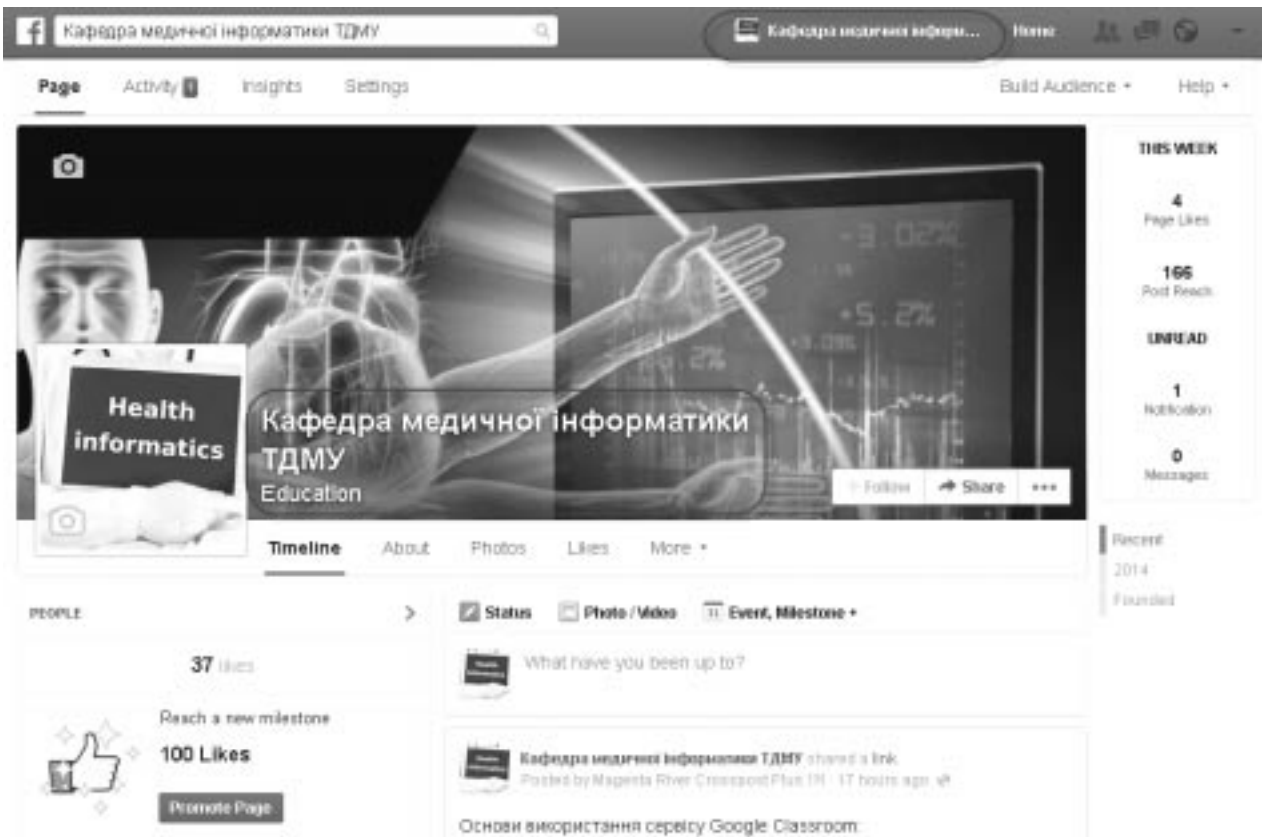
Кафедра медичної інформатики ТДМУ

Кафедра медичної інформ...

Home

Page Activity 1 Insights Settings

Build Audience ▾ Help ▾

THIS WEEK

4
Page Likes

166
Post Reach

UNREAD

1
Notification

0
Messages

-3.02%

+5.2%

2%

Health informatics

Кафедра медичної інформатики ТДМУ
Education

Follow Share •••

Timeline About Photos Likes More ▾

Recent
2014
Founded

PEOPLE

37 likes

Reach a new milestone
100 Likes

Promote Page

Status Photo / Video Event, Milestone +

What have you been up to?

Кафедра медичної інформатики ТДМУ shared a link.
Posted by Magenta River Crosspost Plus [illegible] · 17 hours ago

Основи використання сервісу Google Classroom: